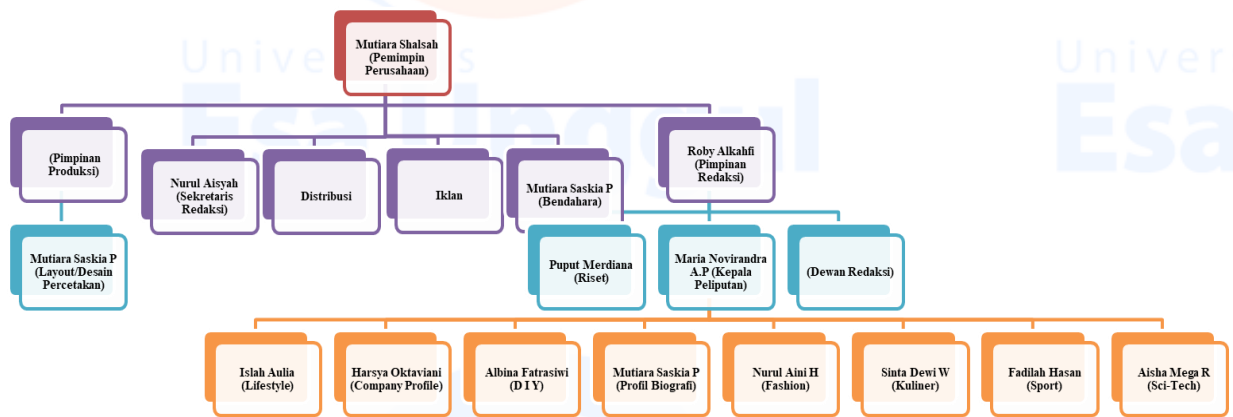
Mutiara Shalsah (Pemimpin Perusahaan)

(Pimpinan Produksi)

Mutiara Saskia P (Layout/Desain Percetakan)

Nurul Aisyah (Sekretaris Redaksi)

Distribusi

Iklan

Mutiara Saskia P (Bendahara)

Roby Alkahfi (Pimpinan Redaksi)

Puput Merdiana (Riset)

Maria Novirandra A.P (Kepala Peliputan)

(Dewan Redaksi)

Islah Aulia (Lifestyle)

Harsya Oktaviani (Company Profile)

Albina Fatrasiwi (D I Y)

Mutiara Saskia P (Profil Biografi)

Nurul Aini H (Fashion)

Sinta Dewi W (Kuliner)

Fadilah Hasan (Sport)

Aisha Mega R (Sci-Tech)

Univer Esa Unggul

Univer Esa